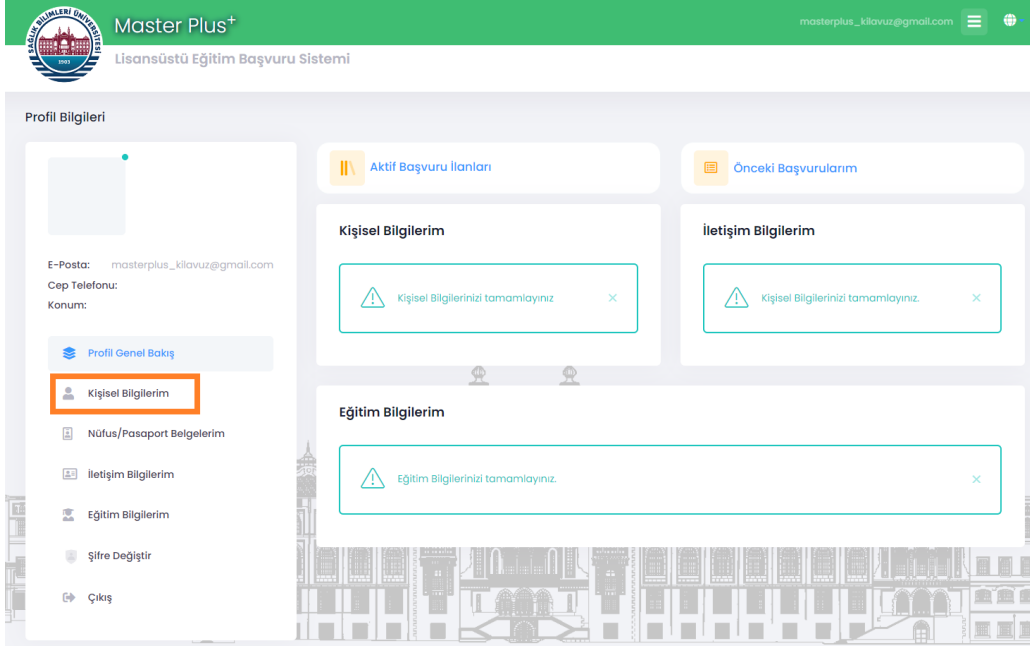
SAĞLIK BİLİMLERİ ÜNİVERSİTESİ 1903

Master Plus$^+$

Lisansüstü Eğitim Başvuru Sistemi

masterplus_kilavuz@gmail.com

Profil Bilgileri

E-Posta: masterplus_kilavuz@gmail.com
Cep Telefonu:
Konum:

Profil Genel Bakış

Kişisel Bilgilerim

Nüfus/Pasaport Belgelerim

İletişim Bilgilerim

Eğitim Bilgilerim

Şifre Değiştir

Çıkış

Aktif Başvuru İlanları

Önceki Başvurularım

Kişisel Bilgilerim

Kişisel Bilgilerinizi tamamlayınız ×

İletişim Bilgilerim

Kişisel Bilgilerinizi tamamlayınız. ×

Eğitim Bilgilerim

Eğitim Bilgilerinizi tamamlayınız. ×